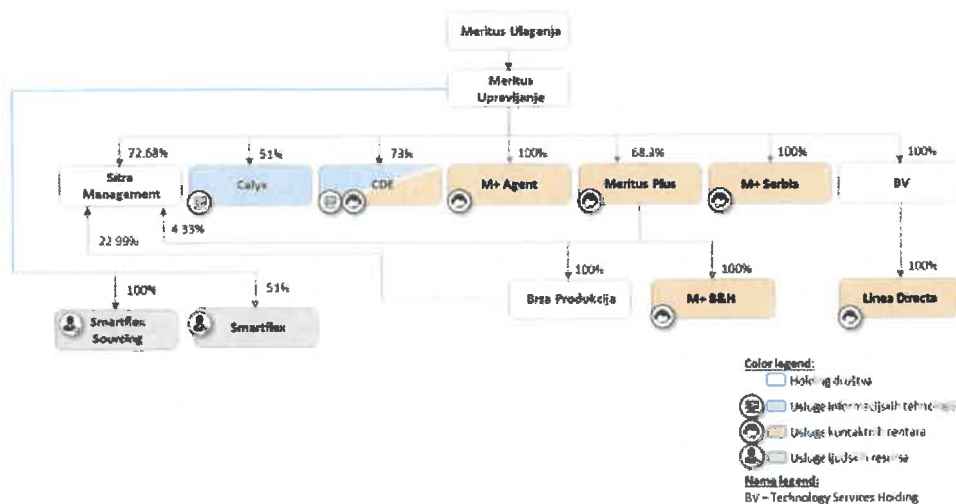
Meritus Ulaganja

Meritus Upravljanje

72.68%

51%

73%

100%

68.3%

100%

100%

Sitra Management

Calyx

CDE

M+ Agent

Meritus Plus

M+ Serbia

BV

22.99%

4.33%

100%

100%

100%

Brza Produkcija

M+ B&H

Linea Directa

100%

51%

Smartflex Sourcing

Smartflex

Color legend:

Holding društva

Usluge info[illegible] tehnolo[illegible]

Usluge kontaktn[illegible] centara

Usluge ljudsk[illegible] resursa

Name legend:

BV – Technology Services Holding